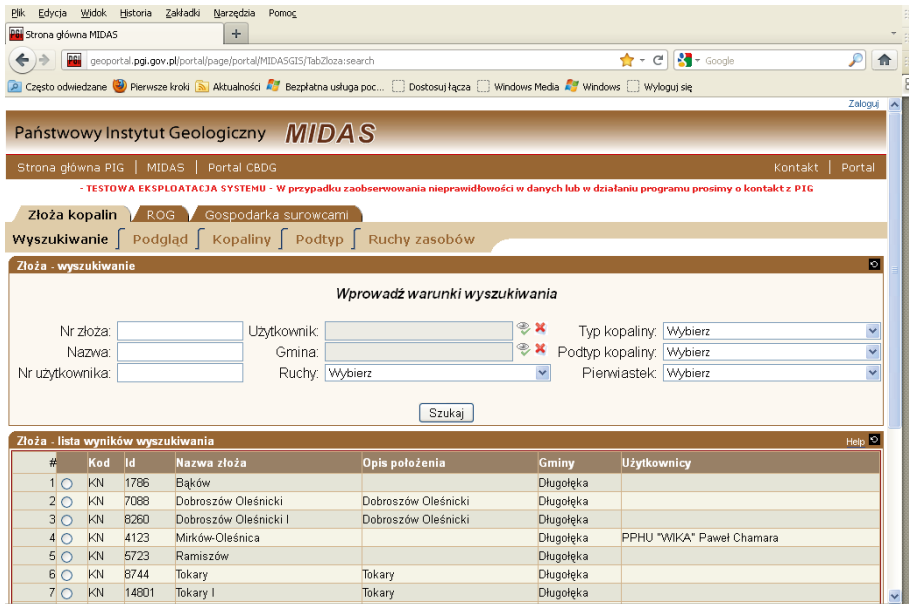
Plik Edycja Widok Historia Zakładki Narzędzia Pomoc

Strona główna MIDAS +

geoportal.pgi.gov.pl/portal/page/portal/MIDASGIS/TabZloza:search

Google

Często odwiedzane Pierwsze kroki Aktualności Bezpłatna usługa poc... Dostosuj łącza Windows Media Windows Wyloguj się

Zaloguj

Państwowy Instytut Geologiczny MIDAS

Strona główna PIG | MIDAS | Portal CBDG Kontakt | Portal

- TESTOWA EKSPLOATACJA SYSTEMU - W przypadku zaobserwowania nieprawidłowości w danych lub w działaniu programu prosimy o kontakt z PIG

Złoża kopalin ROG Gospodarka surowcami

Wyszukiwanie Podgląd Kopaliny Podtyp Ruchy zasobów

Złoża - wyszukiwanie

Wprowadź warunki wyszukiwania

Nr złoża: Użytkownik: Typ kopaliny: Wybierz
Nazwa: Gmina: Podtyp kopaliny: Wybierz
Nr użytkownika: Ruchy: Wybierz Pierwiastek: Wybierz

Szukaj

Złoża - lista wyników wyszukiwania Help

| # | | Kod | Id | Nazwa złoża | Opis położenia | Gminy | Użytkownicy |
|---|---|---|---|---|---|---|---|
| 1 | | KN | 1786 | Bąków | | Długołęka | |
| 2 | | KN | 7088 | Dobroszów Oleśnicki | Dobroszów Oleśnicki | Długołęka | |
| 3 | | KN | 8260 | Dobroszów Oleśnicki I | Dobroszów Oleśnicki | Długołęka | |
| 4 | | KN | 4123 | Mirków-Oleśnica | | Długołęka | PPHU "WIKA" Paweł Chamara |
| 5 | | KN | 5723 | Ramiszów | | Długołęka | |
| 6 | | KN | 8744 | Tokary | Tokary | Długołęka | |
| 7 | | KN | 14801 | Tokary I | Tokary | Długołęka | |